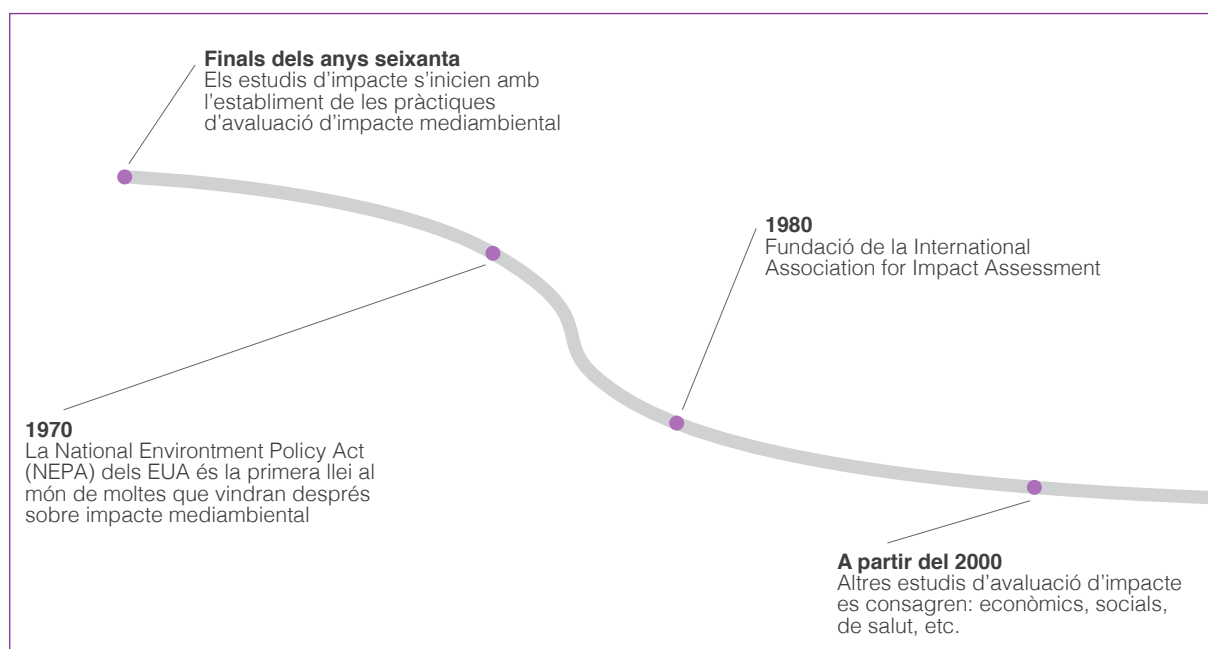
**Finals dels anys seixanta**
Els estudis d’impacte s’inicien amb l’establiment de les pràctiques d’avaluació d’impacte mediambiental

**1980**
Fundació de la International Association for Impact Assessment

**1970**
La National Environtment Policy Act (NEPA) dels EUA és la primera llei al món de moltes que vindran després sobre impacte mediambiental

**A partir del 2000**
Altres estudis d’avaluació d’impacte es consagren: econòmics, socials, de salut, etc.